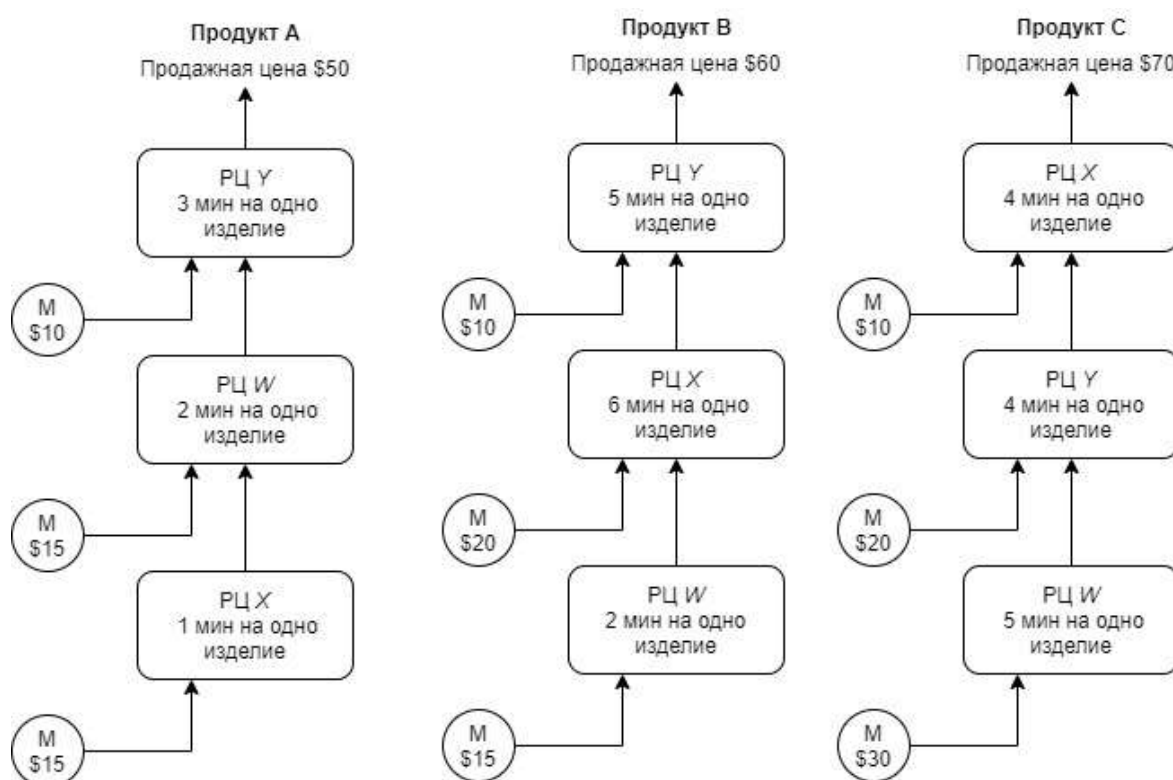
Продукт A
Продажная цена $50

РЦ Y
3 мин на одно изделие

M
$10

РЦ W
2 мин на одно изделие

M
$15

РЦ X
1 мин на одно изделие

M
$15

Продукт B
Продажная цена $60

РЦ Y
5 мин на одно изделие

M
$10

РЦ X
6 мин на одно изделие

M
$20

РЦ W
2 мин на одно изделие

M
$15

Продукт C
Продажная цена $70

РЦ X
4 мин на одно изделие

M
$10

РЦ Y
4 мин на одно изделие

M
$20

РЦ W
5 мин на одно изделие

M
$30